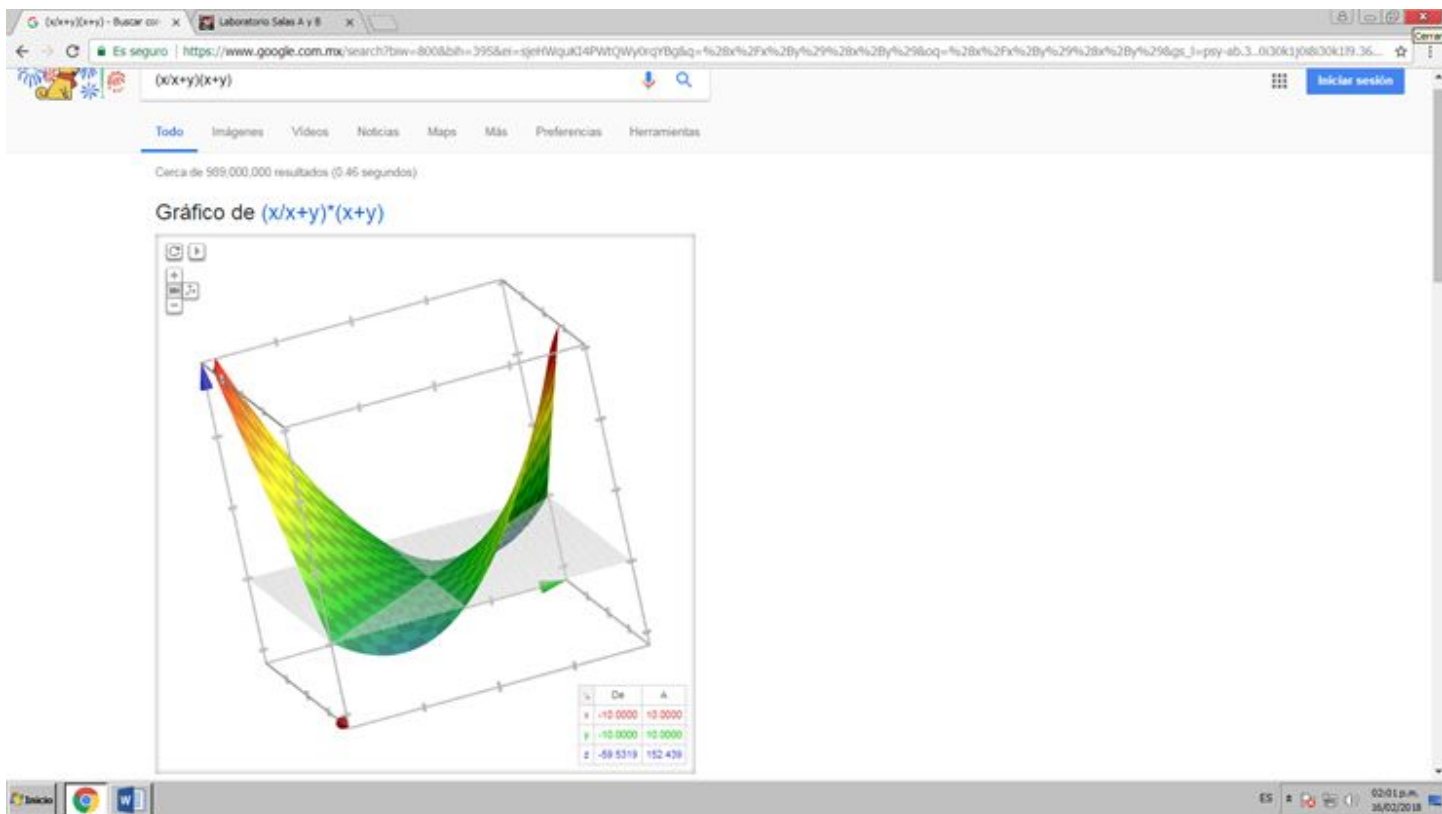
(x/x+y)(x+y) - Buscar co ×
Laboratorio Salas A y B ×
Cerrar
Es seguro | https://www.google.com.mx/search?biw=800&bih=395&ei=sjeHWguKI4PWtQWy0rqYBg&q=%28x%2Fx%2By%29%28x%2By%29&oq=%28x%2Fx%2By%29%28x%2By%29&gs_l=psy-ab.3...0i30k1j0i8i30k1l9.36...
(x/x+y)(x+y)
Iniciar sesión
Todo Imágenes Videos Noticias Maps Más Preferencias Herramientas
Cerca de 989,000,000 resultados (0.46 segundos)
Gráfico de (x/x+y)*(x+y)

|  | De | A |
|---|---|---|
| x | -10.0000 | 10.0000 |
| y | -10.0000 | 10.0000 |
| z | -59.5319 | 152.439 |

Inicio
ES
02:01 p.m.
16/02/2018